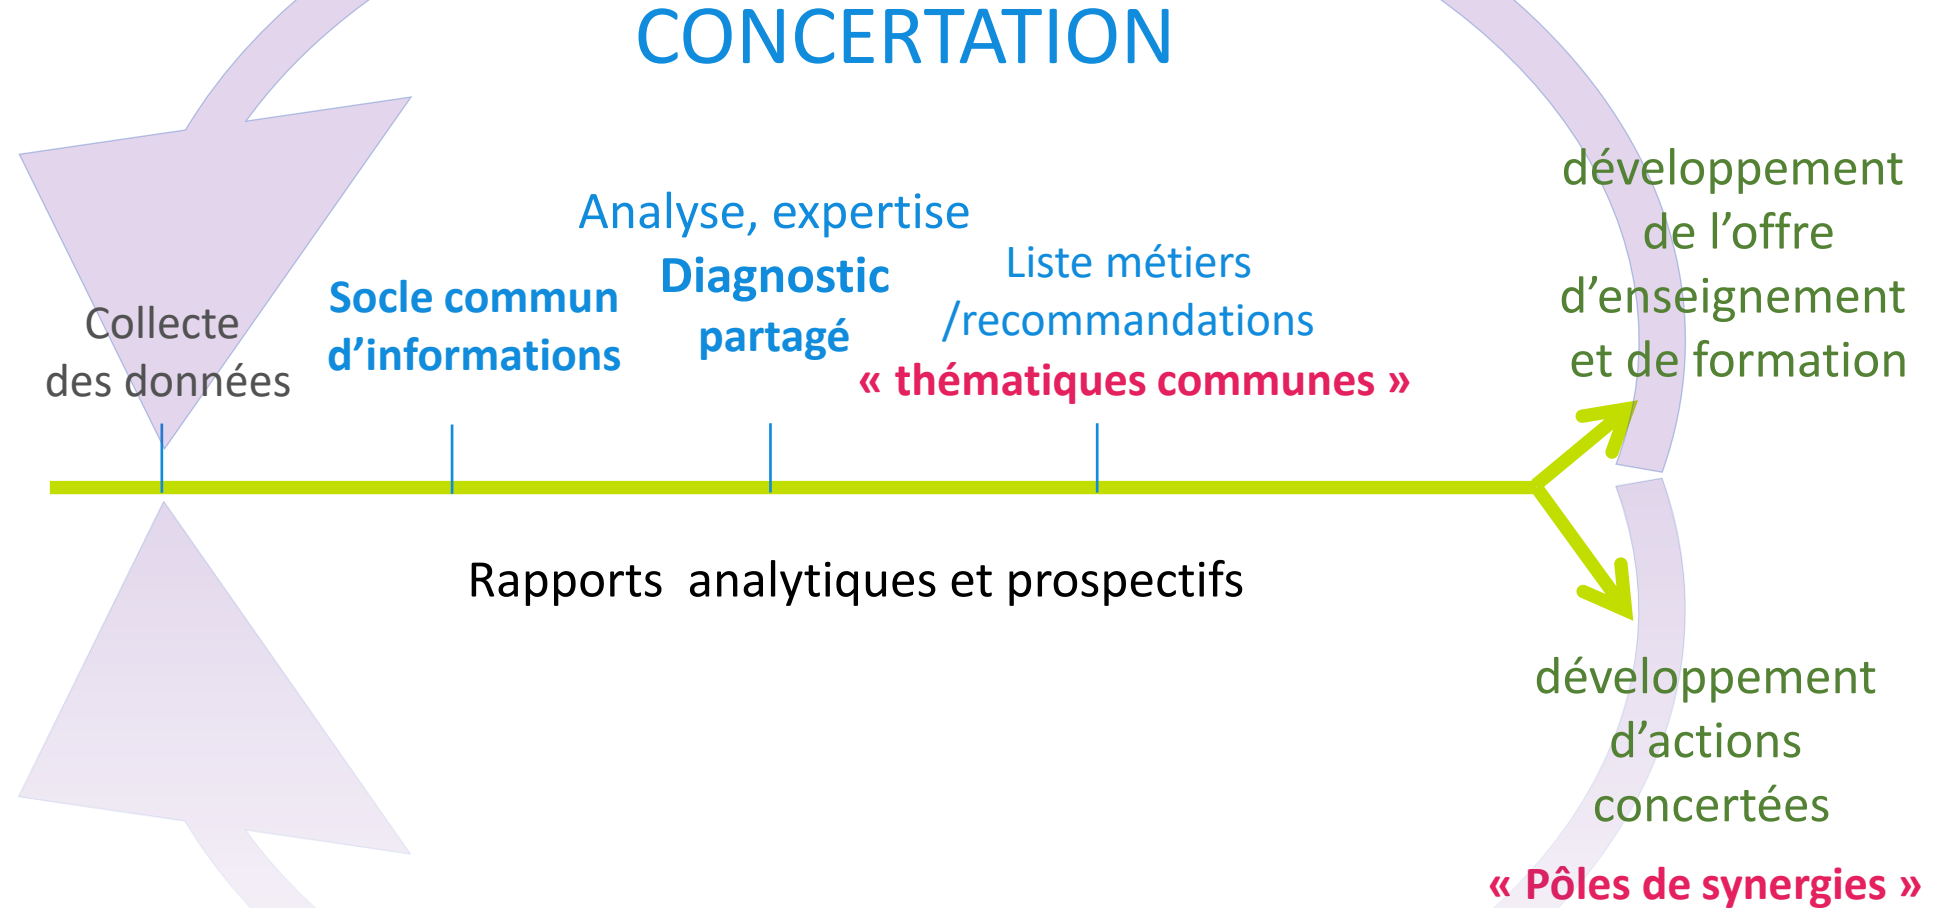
CONCERTATION

Collecte des données

Socle commun d'informations

Analyse, expertise

Diagnostic partagé

Liste métiers /recommandations

« thématiques communes »

développement de l'offre d'enseignement et de formation

Rapports analytiques et prospectifs

développement d'actions concertées

« Pôles de synergies »